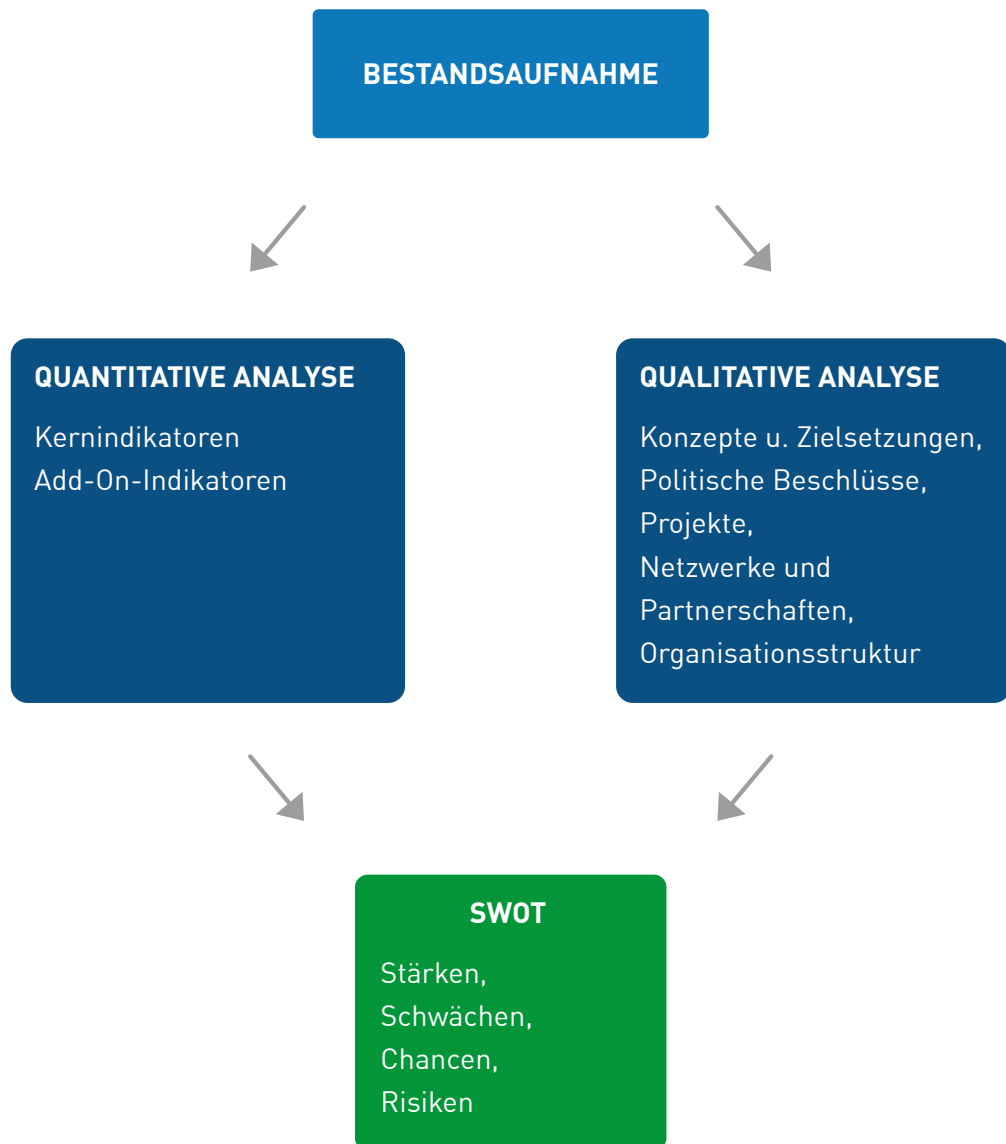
BESTANDSAUFNAHME

QUANTITATIVE ANALYSE

Kernindikatoren
Add-On-Indikatoren

QUALITATIVE ANALYSE

Konzepte u. Zielsetzungen,
Politische Beschlüsse,
Projekte,
Netzwerke und Partnerschaften,
Organisationsstruktur

SWOT

Stärken,
Schwächen,
Chancen,
Risiken